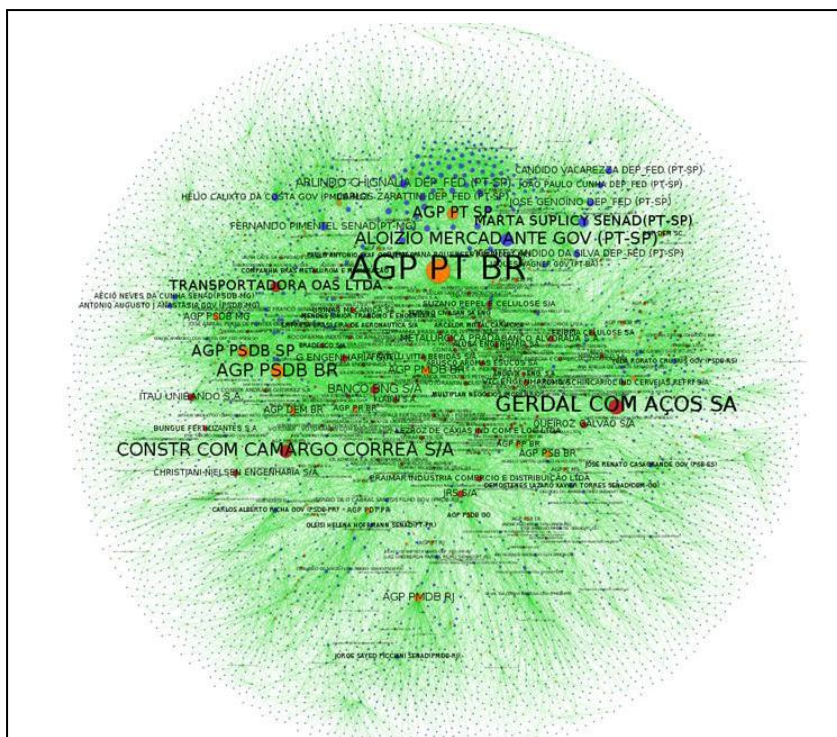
CANDIDO VACAREZZA DEP FED (PT-SP)
ARLINDO CHIGNALIA DEP FED (PT-SP)
JOAO PAULO CUNHA DEP FED (PT-SP)
HELIO CALIXTO DA COSTA GOV (PMDB)
CARLOS ZARATTINI DEP FED (PT-SP)
JOSE GENOINO DEP FED (PT-SP)
AGP PT SP
MARTA SUPLICY SENAD (PT-SP)
FERNANDO PIMENTEL SENAD (PT-MG)
ALOIZIO MERCADANTE GOV (PT-SP)
CANDIDO DA SILVA DEP FED (PT-SP)
AGP PT BR
TRANSPORTADORA OAS LTDA
AECIO NEVES DA CUNHA SENAD (PSDB-MG)
ANTONIO AUGUSTO J ANASTASIA GOV (PSDB-MG)
AGP PSDB MG
SUZANO PEPEL E CELULOSE S/A
ARCELOR MITTAL
CELULOSE S/A
METALURGICA
AGP PSDB SP
AGP PSDB BR
BANCO BNG S/A
ITAU UNIBANCO S.A.
AGP DEM BR
GERDAU COM ACOS SA
QUEIROZ GALVAO S/A
BUNGUE FERTILIZANTES S.A
CONSTR COM CAMARGO CORREA S/A
AGP PSB BR
CHRISTIANI-NIELSEN ENGENHARIA S/A
JOSE RENATO CASAGRANDE GOV (PSB-ES)
PRAIMAR INDUSTRIA COMERCIO E DISTRIBUIÇÃO LTDA
DEMOSTENES LAZARO XAVIER TORRES SENADOR (GO)
JBS S/A
CARLOS ALBERTO RICHA GOV (PSDB-PR)
AGP PDT PR
AGP PSDB GO
GLEISI HELENA HOFFMANN SENAD (PT-PR)
AGP PMDB RJ
JORGE SAYED PICCIANI SENAD (PMDB-RJ)
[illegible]